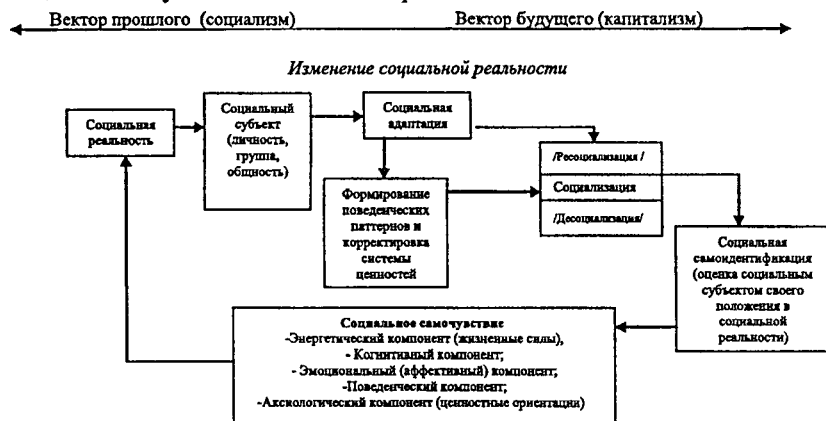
Вектор прошлого (социализм)

Вектор будущего (капитализм)

Изменение социальной реальности

Социальная реальность

Социальный субъект (личность, группа, общность)

Социальная адаптация

Формирование поведенческих паттернов и корректировка системы ценностей

/Ресоциализация /

Социализация

/Десоциализация/

Социальная самоидентификация (оценка социальным субъектом своего положения в социальной реальности)

Социальное самочувствие
-Энергетический компонент (жизненные силы),
- Когнитивный компонент;
- Эмоциональный (аффективный) компонент;
-Поведенческий компонент;
-Аксиологический компонент (ценностные ориентации)